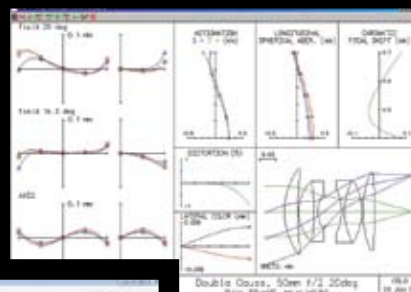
Field 20 deg
0.1 mm

Field 14.0 deg
0.1 mm

AXIS
0.1 mm

ASTIGMATISM
S T (mm)

LONGITUDINAL SPHERICAL ABER. (mm)

CHROMATIC FOCAL SHIFT (mm)

DISTORTION (%)

LATERAL COLOR (mm)

Double Gauss, 50mm f/2 20deg